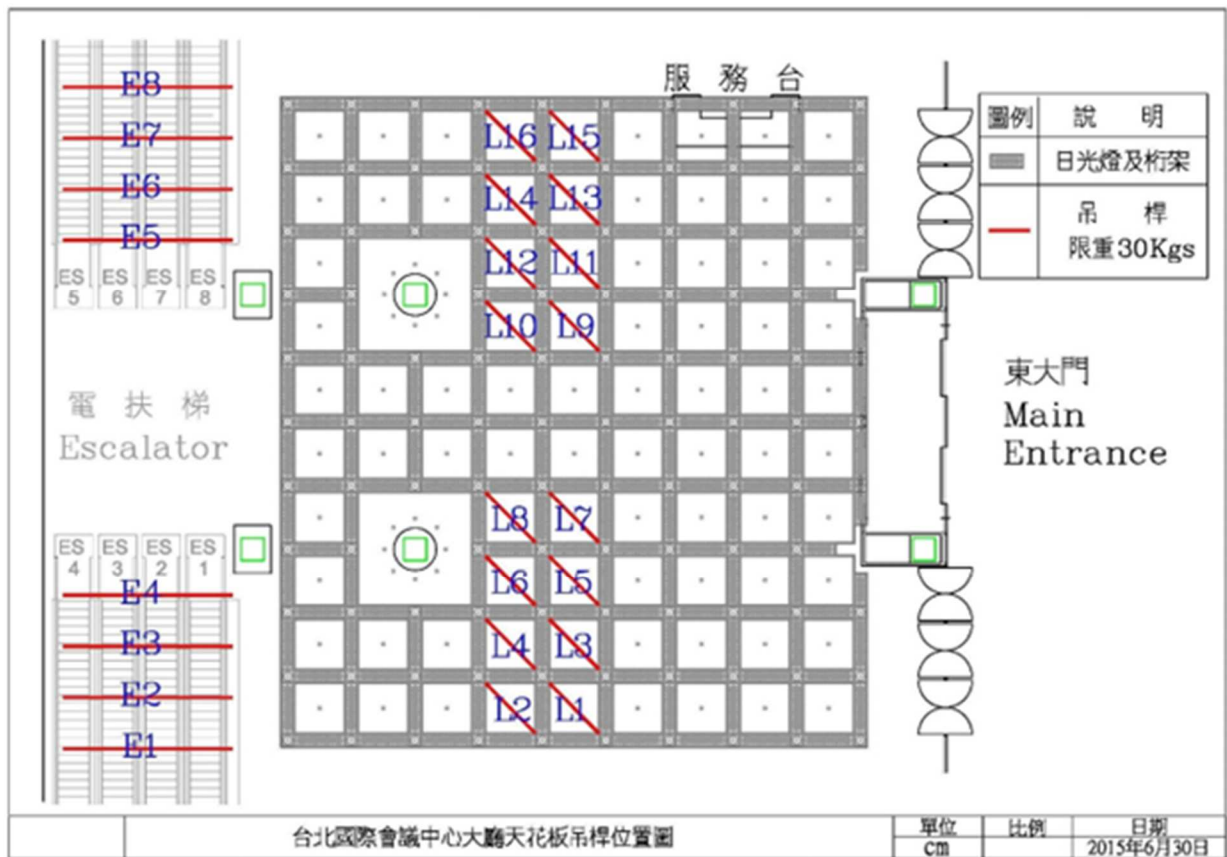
服務台

| 圖例 | 說明 |
|---|---|
| | 日光燈及桁架 |
| | 吊桿 限重30Kgs |

E8
E7
E6
E5

ES 5 ES 6 ES 7 ES 8

L16 L15
L14 L13
L12 L11
L10 L9

電扶梯
Escalator

東大門
Main Entrance

L8 L7
L6 L5
L4 L3
L2 L1

ES 4 ES 3 ES 2 ES 1

E4
E3
E2
E1

| | 台北國際會議中心大廳天花板吊桿位置圖 | 單位 | 比例 | 日期 |
|---|---|---|---|---|
| | | cm | | 2015年6月30日 |